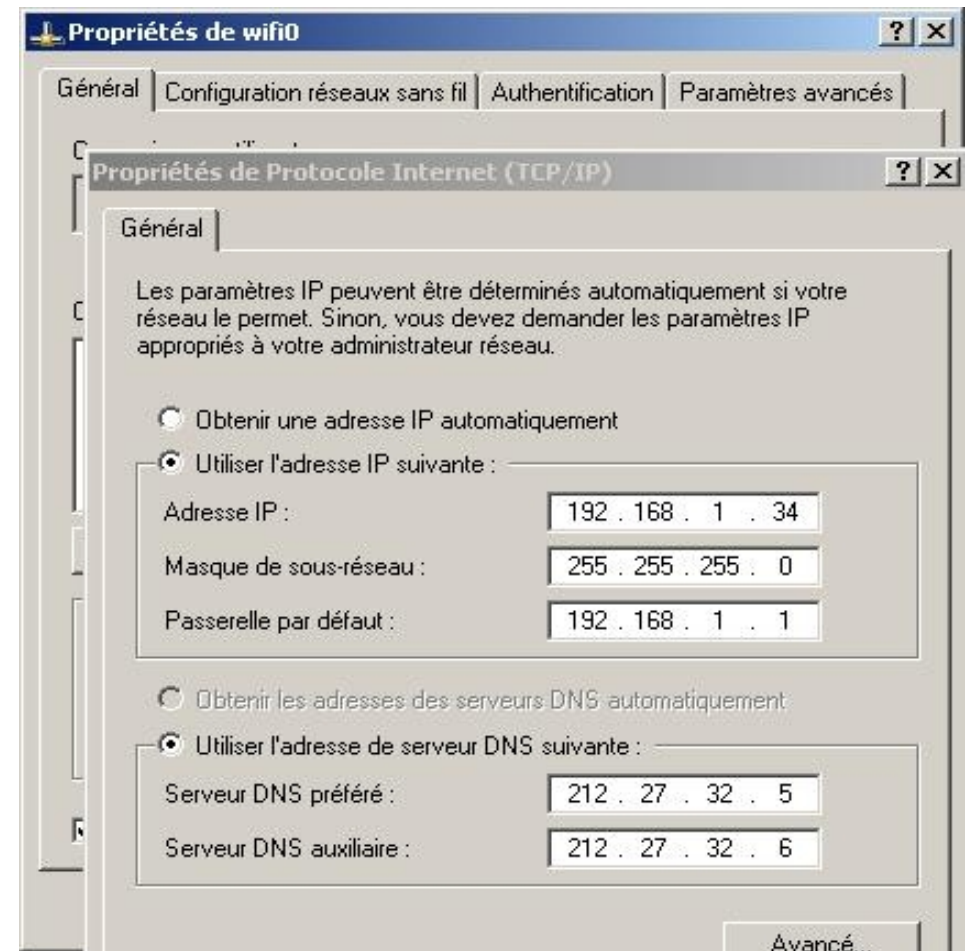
Propriétés de wifi0

?
X

Général | Configuration réseaux sans fil | Authentification | Paramètres avancés

Propriétés de Protocole Internet (TCP/IP)

?
X

Général

Les paramètres IP peuvent être déterminés automatiquement si votre réseau le permet. Sinon, vous devez demander les paramètres IP appropriés à votre administrateur réseau.

Obtenir une adresse IP automatiquement

Utiliser l'adresse IP suivante :

Adresse IP : 192 . 168 . 1 . 34

Masque de sous-réseau : 255 . 255 . 255 . 0

Passerelle par défaut : 192 . 168 . 1 . 1

Obtenir les adresses des serveurs DNS automatiquement

Utiliser l'adresse de serveur DNS suivante :

Serveur DNS préféré : 212 . 27 . 32 . 5

Serveur DNS auxiliaire : 212 . 27 . 32 . 6

Avancé...